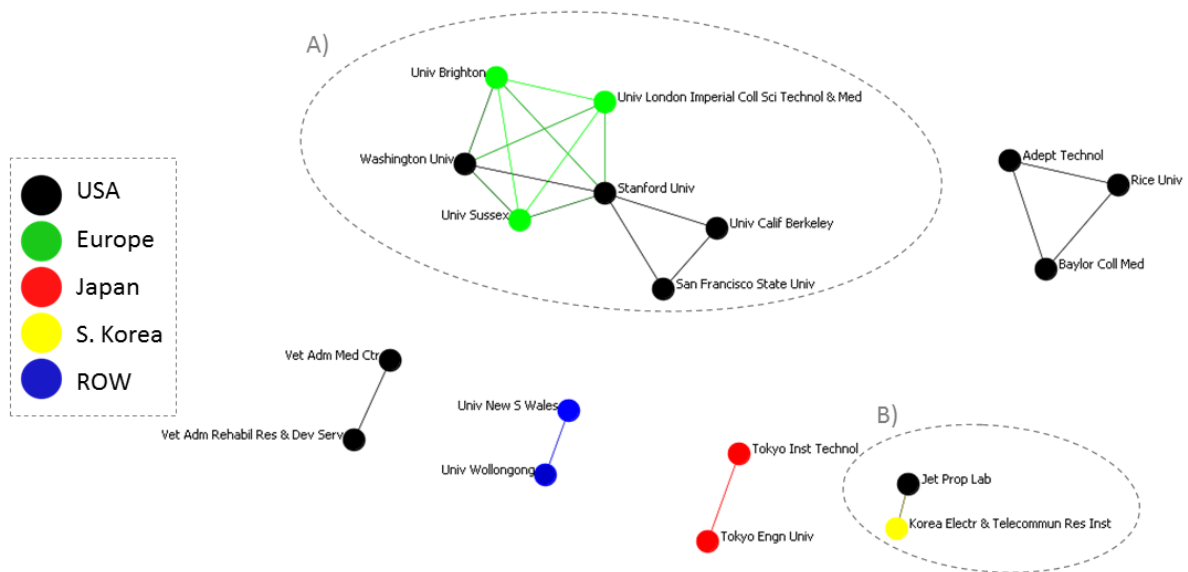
A)

Univ Brighton
Univ London Imperial Coll Sci Technol & Med
Washington Univ
Stanford Univ
Univ Sussex
Univ Calif Berkeley
San Francisco State Univ

Adept Technol
Rice Univ
Baylor Coll Med

USA
Europe
Japan
S. Korea
ROW

Vet Adm Med Ctr
Vet Adm Rehabil Res & Dev Serv

Univ New S Wales
Univ Wollongong

Tokyo Inst Technol
Tokyo Engn Univ

B)
Jet Prop Lab
Korea Electr & Telecommun Res Inst